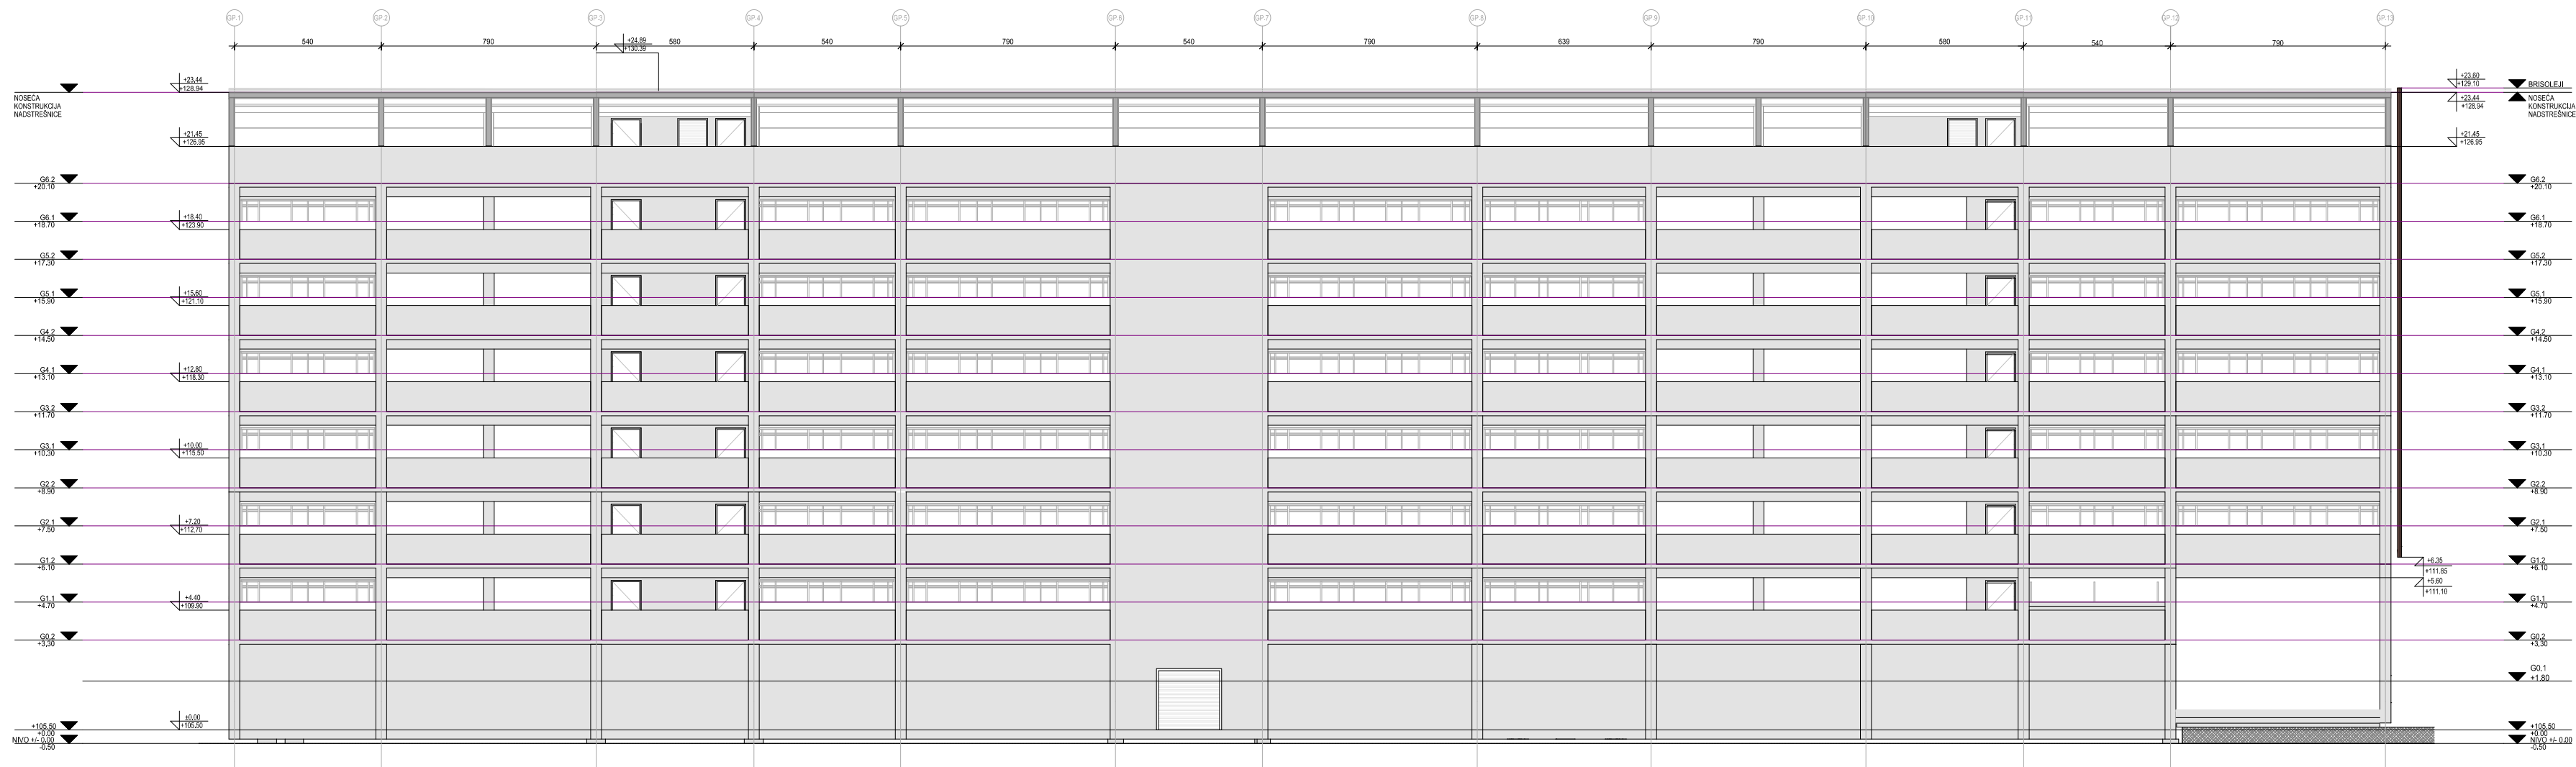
GP.1 GP.2 GP.3 GP.4 GP.5 GP.6 GP.7 GP.8 GP.9 GP.10 GP.11 GP.12 GP.13

540 790 580 540 790 540 790 639 790 580 540 790

+24.89
+130.39

+23.44
+128.94

NOSEĆA KONSTRUKCIJA NADSTREŠNICE

+21.45
+126.95

G6.2
+20.10

G6.1
+18.70

+18.40
+123.90

G5.2
+17.30

G5.1
+15.90

+15.60
+121.10

G4.2
+14.50

G4.1
+13.10

+12.80
+118.30

G3.2
+11.70

G3.1
+10.30

+10.00
+115.50

G2.2
+8.90

G2.1
+7.50

+7.20
+112.70

G1.2
+6.10

G1.1
+4.70

+4.40
+109.90

G0.2
+3.30

+105.50
+0.00
NIVO +/- 0.00
-0.50

±0.00
+105.50

+23.60
+129.10

BRISOLEJI

+23.44
+128.94

NOSEĆA KONSTRUKCIJA NADSTREŠNICE

+21.45
+126.95

G6.2
+20.10

G6.1
+18.70

G5.2
+17.30

G5.1
+15.90

G4.2
+14.50

G4.1
+13.10

G3.2
+11.70

G3.1
+10.30

G2.2
+8.90

G2.1
+7.50

+6.35
+111.85
+5.60
+111.10

G1.2
+6.10

G1.1
+4.70

G0.2
+3.30

G0.1
+1.80

+105.50
+0.00
NIVO +/- 0.00
-0.50